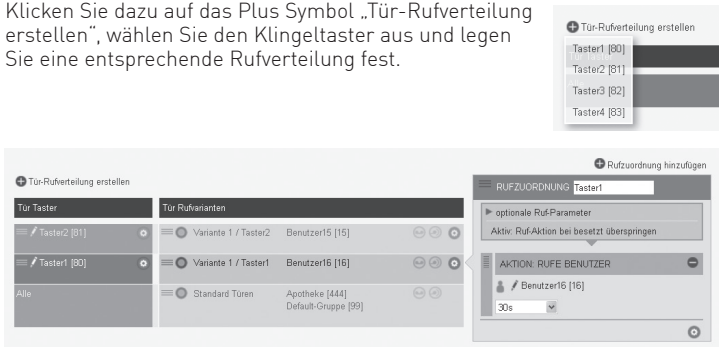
Klicken Sie dazu auf das Plus Symbol „Tür-Rufverteilung erstellen", wählen Sie den Klingeltaster aus und legen Sie eine entsprechende Rufverteilung fest.

Tür-Rufverteilung erstellen
Taster1 [80]
Taster2 [81]
Taster3 [82]
Taster4 [83]

Rufzuordnung hinzufügen
Tür-Rufverteilung erstellen

| Tür Taster | Tür Rufvarianten | | |
|---|---|---|---|
| Taster2 [81] | Variante 1 / Taster2 | Benutzer15 [15] | |
| Taster1 [80] | Variante 1 / Taster1 | Benutzer16 [16] | |
| Alle | Standard Türen | Apotheke [444] Default-Gruppe [99] | |

RUFZUORDNUNG Taster1
optionale Ruf-Parameter
Aktiv: Ruf-Aktion bei besetzt überspringen
AKTION: RUFE BENUTZER
Benutzer16 [16]
30s